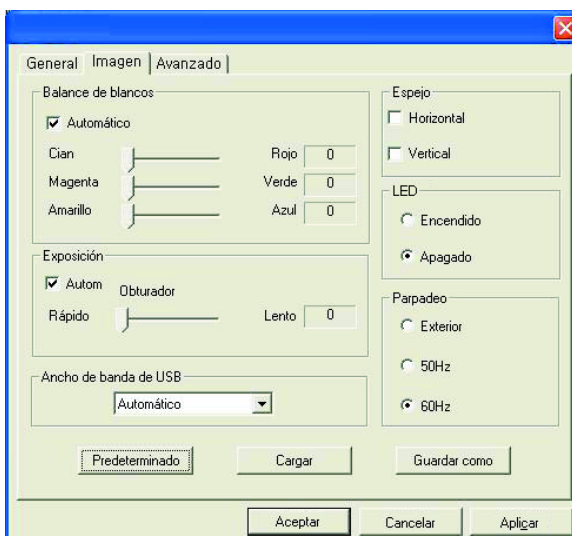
General | Imagen | Avanzado

Balance de blancos
Automático
Cian | Rojo | 0
Magenta | Verde | 0
Amarillo | Azul | 0

Espejo
Horizontal
Vertical

LED
Encendido
Apagado

Exposición
Autom
Obturador
Rápido | Lento | 0

Parpadeo
Exterior
50Hz
60Hz

Ancho de banda de USB
Automático

Predeterminado
Cargar
Guardar como

Aceptar
Cancelar
Aplicar